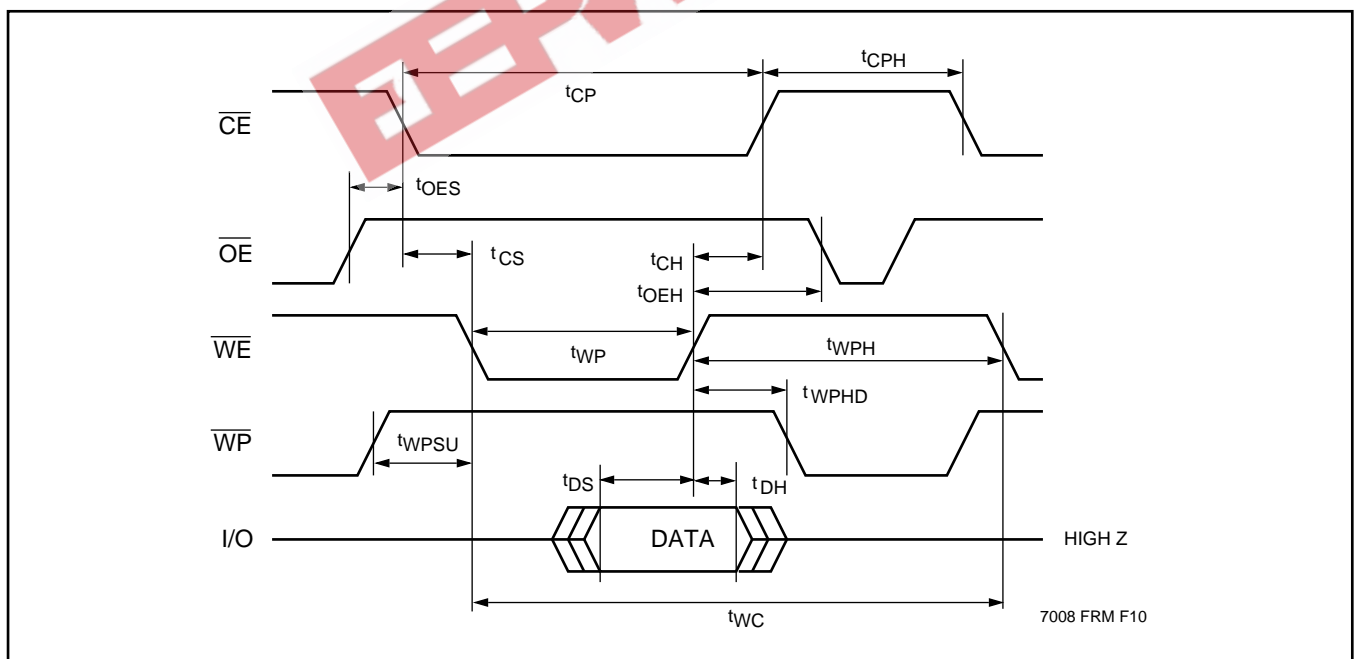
$t_{CP}$

$t_{CPH}$

$\overline{CE}$

$t_{OES}$

$\overline{OE}$

$t_{CS}$

$t_{CH}$

$t_{OEH}$

$\overline{WE}$

$t_{WP}$

$t_{WPH}$

$t_{WPHD}$

$\overline{WP}$

$t_{WPSU}$

$t_{DS}$

$t_{DH}$

I/O

DATA

HIGH Z

$t_{WC}$

7008 FRM F10